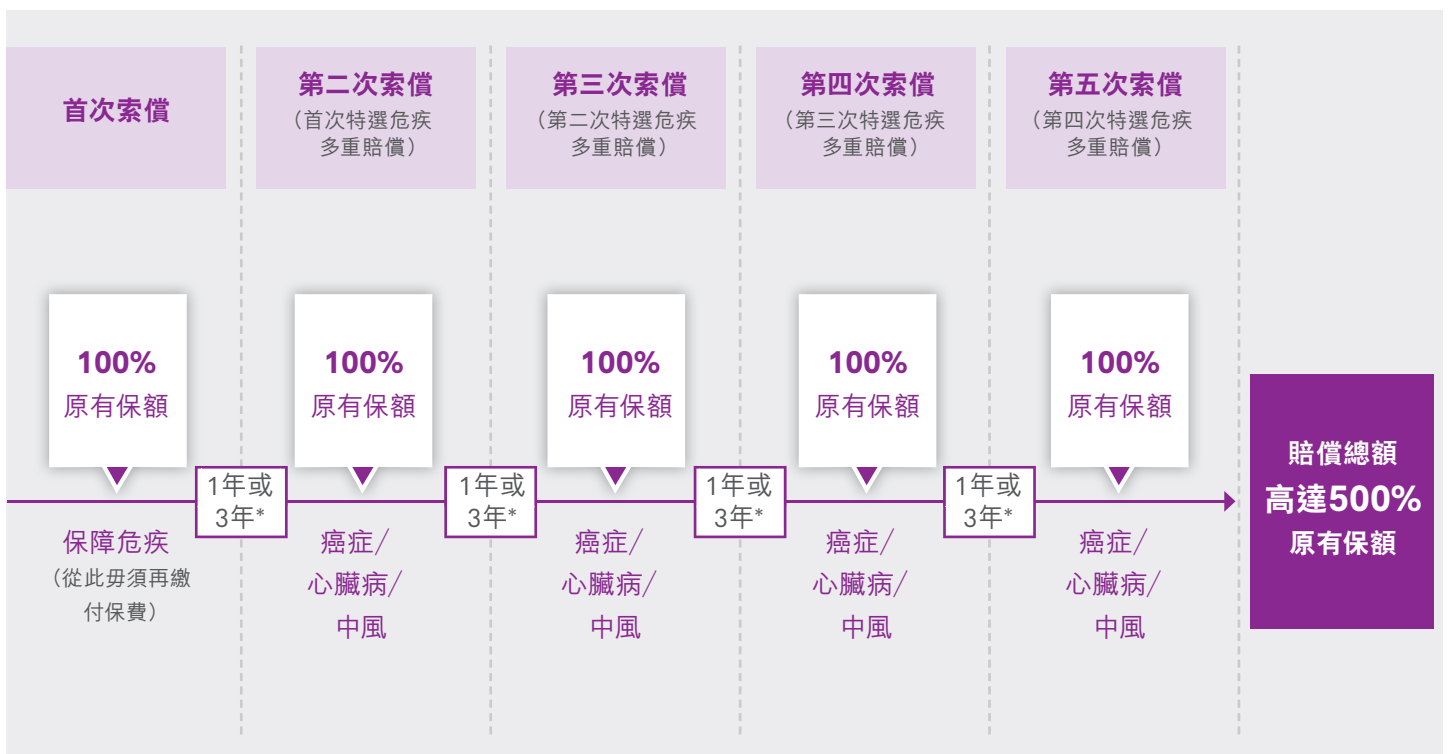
首次索償

第二次索償
（首次特選危疾多重賠償）

第三次索償
（第二次特選危疾多重賠償）

第四次索償
（第三次特選危疾多重賠償）

第五次索償
（第四次特選危疾多重賠償）

100%
原有保額

100%
原有保額

100%
原有保額

100%
原有保額

100%
原有保額

1年或3年*

1年或3年*

1年或3年*

1年或3年*

保障危疾
（從此毋須再繳付保費）

癌症／心臟病／中風

癌症／心臟病／中風

癌症／心臟病／中風

癌症／心臟病／中風

賠償總額
高達500%
原有保額